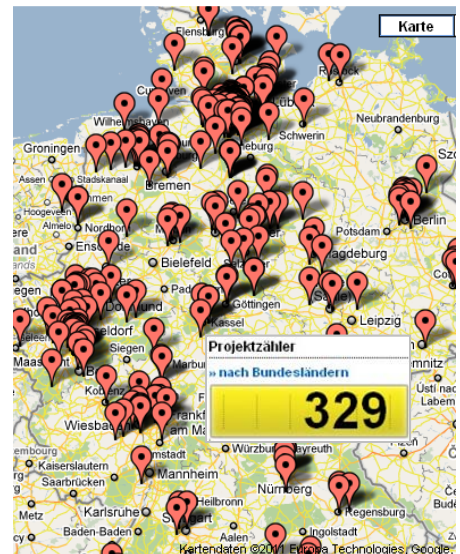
Karte

Rostock
Cuxhaven
Wilhelmshaven
Neubrandenburg
Schwerin
Groningen
Assen
Stadskanaal
Bremen
Hoogeveen
Almelo
Nordhorn
Berlin
Enschede
Magdeburg
Bielefeld
Dortmund
Göttingen
Leipzig
Kassel
Düsseldorf
Siegen
Maastricht
Marburg
Projektzähler
» nach Bundesländern
329
Wiesbaden
Frankfurt am Main
Kaiserslautern
Mannheim
Würzburg
Saarbrücken
Nürnberg
Heilbronn
Karlsruhe
Metz
Baden-Baden
Stuttgart
Ingolstadt
Regensburg
Kartendaten ©2011 Europa Technologies, Google